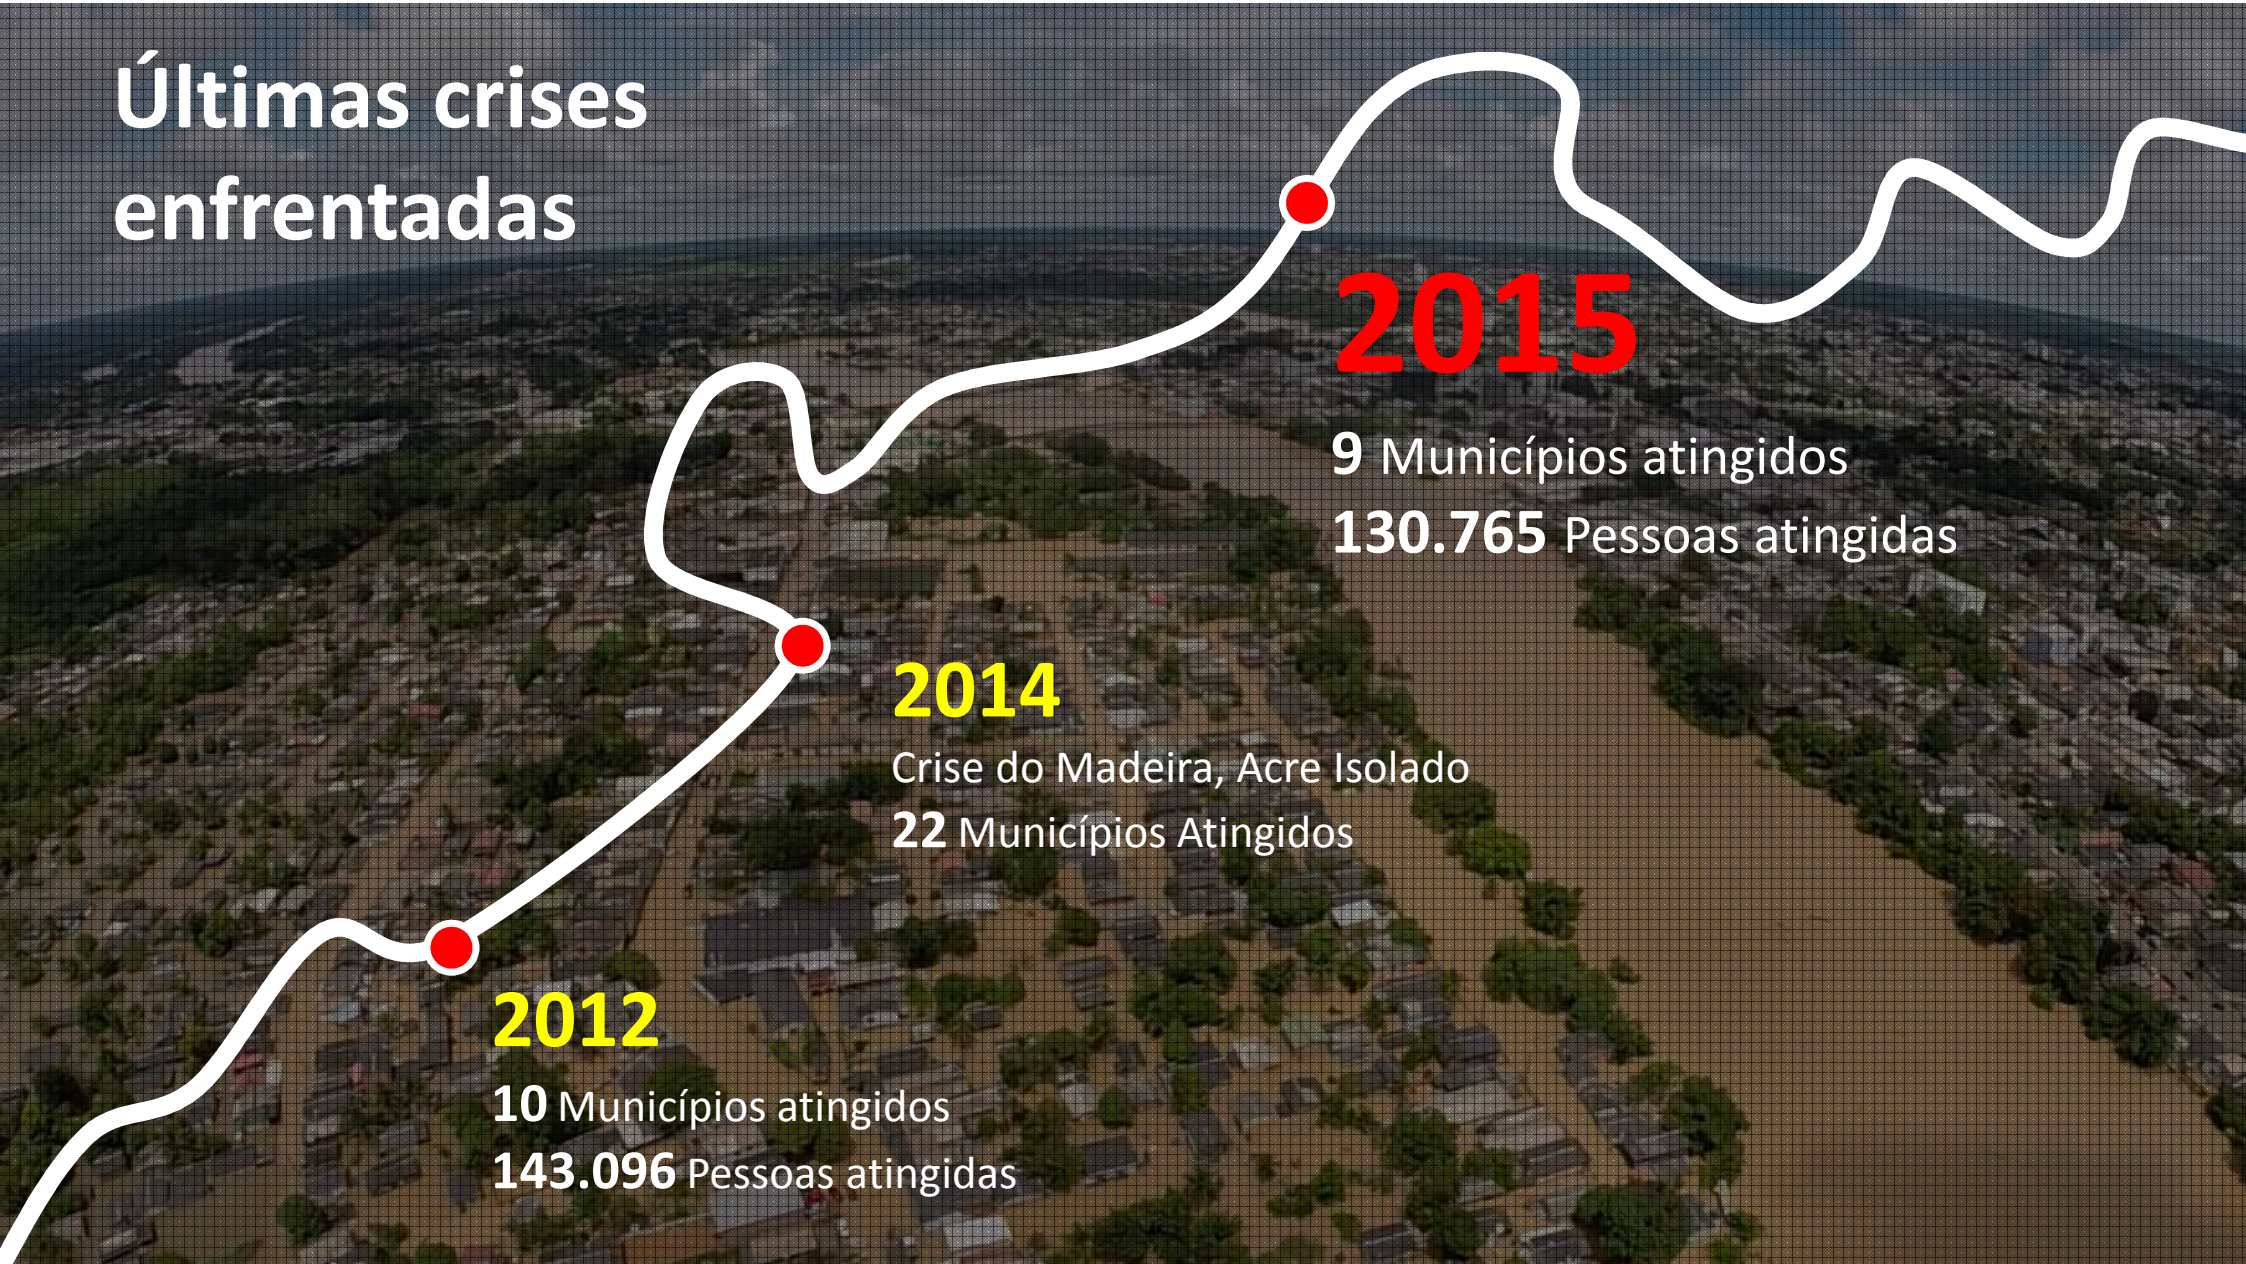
Últimas crises enfrentadas

2015

9 Municípios atingidos
130.765 Pessoas atingidas

2014

Crise do Madeira, Acre Isolado
22 Municípios Atingidos

2012

10 Municípios atingidos
143.096 Pessoas atingidas